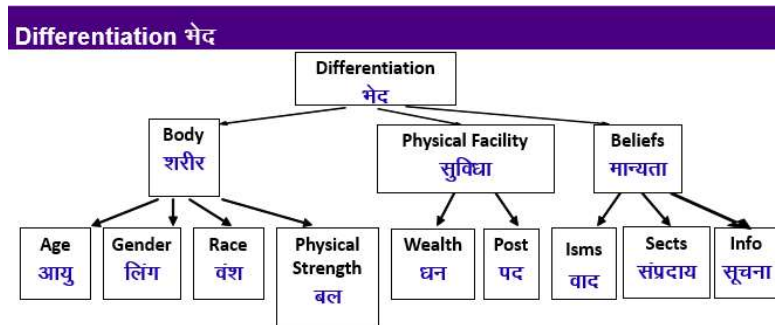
Differentiation भेद

Differentiation
भेद

Body
शरीर

Physical Facility
सुविधा

Beliefs
मान्यता

Age
आयु

Gender
लिंग

Race
वंश

Physical Strength
बल

Wealth
धन

Post
पद

Isms
वाद

Sects
संप्रदाय

Info
सूचना